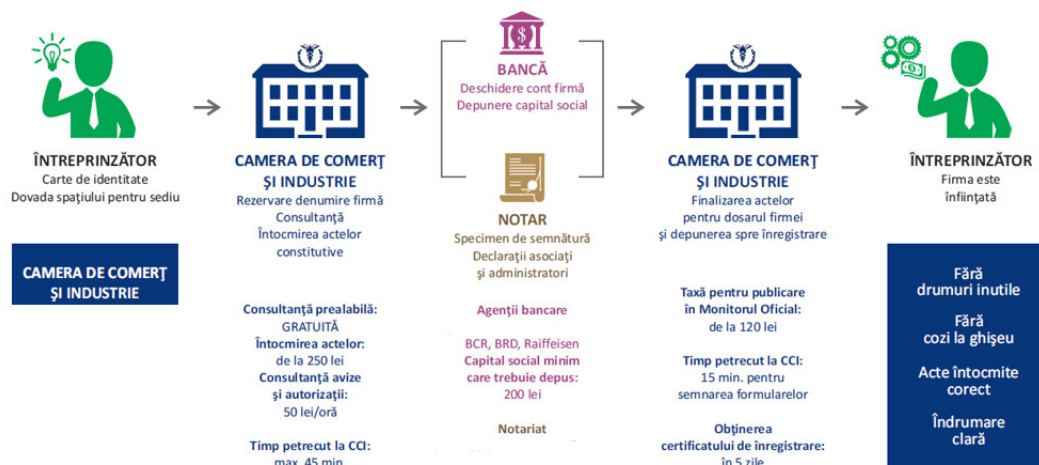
ÎNTREPRINZĂTOR
Carte de identitate
Dovada spațiului pentru sediu

CAMERA DE COMERȚ ȘI INDUSTRIE

CAMERA DE COMERȚ ȘI INDUSTRIE
Rezervare denumire firmă
Consultanță
Întocmirea actelor constitutive

Consultanță prealabilă:
GRATUITĂ
Întocmirea actelor:
de la 250 lei
Consultanță avize și autorizații:
50 lei/oră

Timp petrecut la CCI:
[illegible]

BANCĂ
Deschidere cont firmă
Depunere capital social

NOTAR
Specimen de semnătură
Declarații asociați și administratori

Agenții bancare

BCR, BRD, Raiffeisen
Capital social minim care trebuie depus:
200 lei

Notariat

CAMERA DE COMERȚ ȘI INDUSTRIE
Finalizarea actelor pentru dosarul firmei și depunerea spre înregistrare

Taxă pentru publicare în Monitorul Oficial:
de la 120 lei

Timp petrecut la CCI:
15 min. pentru semnarea formularelor

Obținerea certificatului de înregistrare:
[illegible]

ÎNTREPRINZĂTOR
Firma este înființată

Fără drumuri inutile

Fără cozi la ghișeu

Acte întocmite corect

Îndrumare clară